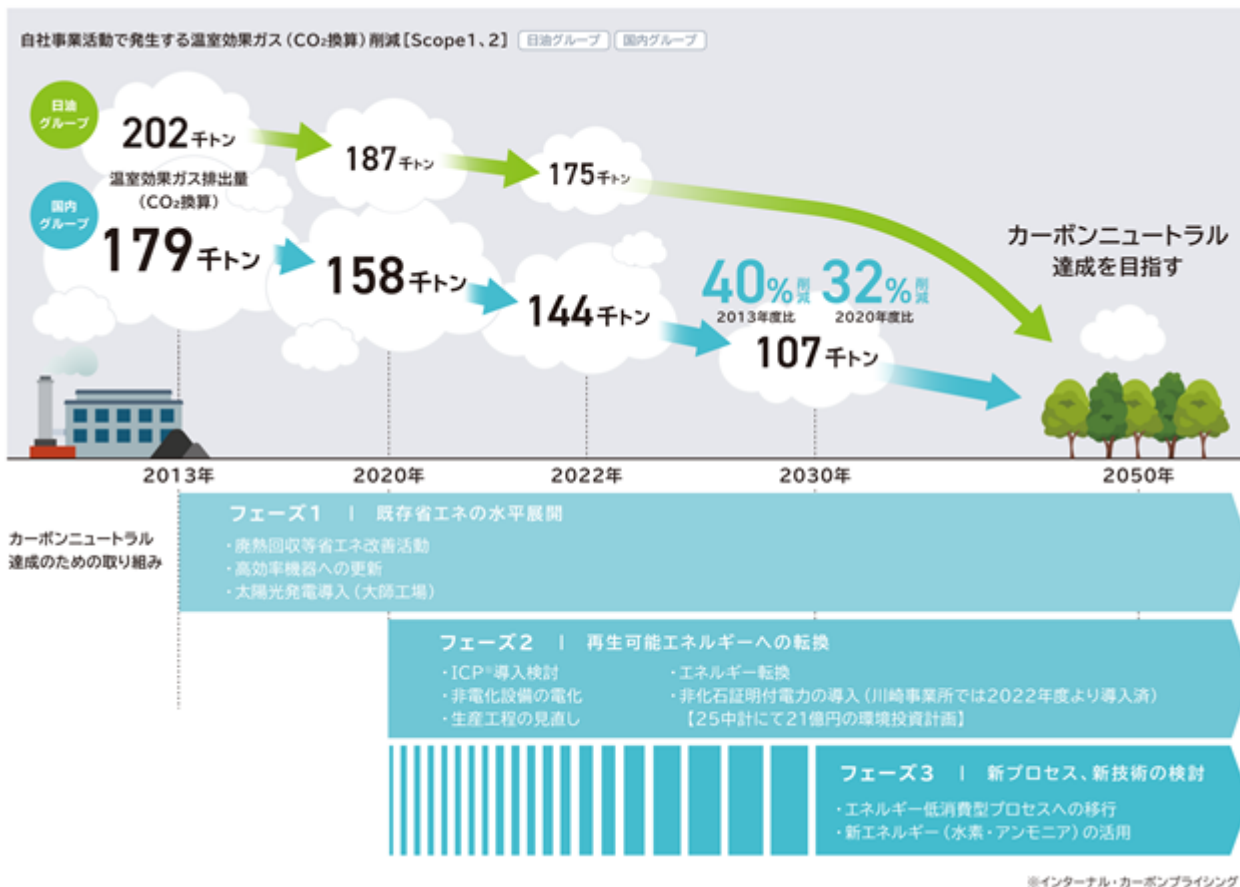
自社事業活動で発生する温室効果ガス（$CO_2$換算）削減［Scope1、2］ 日油グループ 国内グループ

日油グループ

202千トン

187千トン

175千トン

国内グループ

温室効果ガス排出量（$CO_2$換算）

179千トン

158千トン

144千トン

40%削減 2013年度比

32%削減 2020年度比

107千トン

カーボンニュートラル達成を目指す

2013年

2020年

2022年

2030年

2050年

カーボンニュートラル達成のための取り組み

フェーズ1 ｜ 既存省エネの水平展開

・廃熱回収等省エネ改善活動
・高効率機器への更新
・太陽光発電導入（大師工場）

フェーズ2 ｜ 再生可能エネルギーへの転換

・ICP※導入検討
・非電化設備の電化
・生産工程の見直し

・エネルギー転換
・非化石証明付電力の導入（川崎事業所では2022年度より導入済）
【25中計にて21億円の環境投資計画】

フェーズ3 ｜ 新プロセス、新技術の検討

・エネルギー低消費型プロセスへの移行
・新エネルギー（水素・アンモニア）の活用

※インターナル・カーボンプライシング